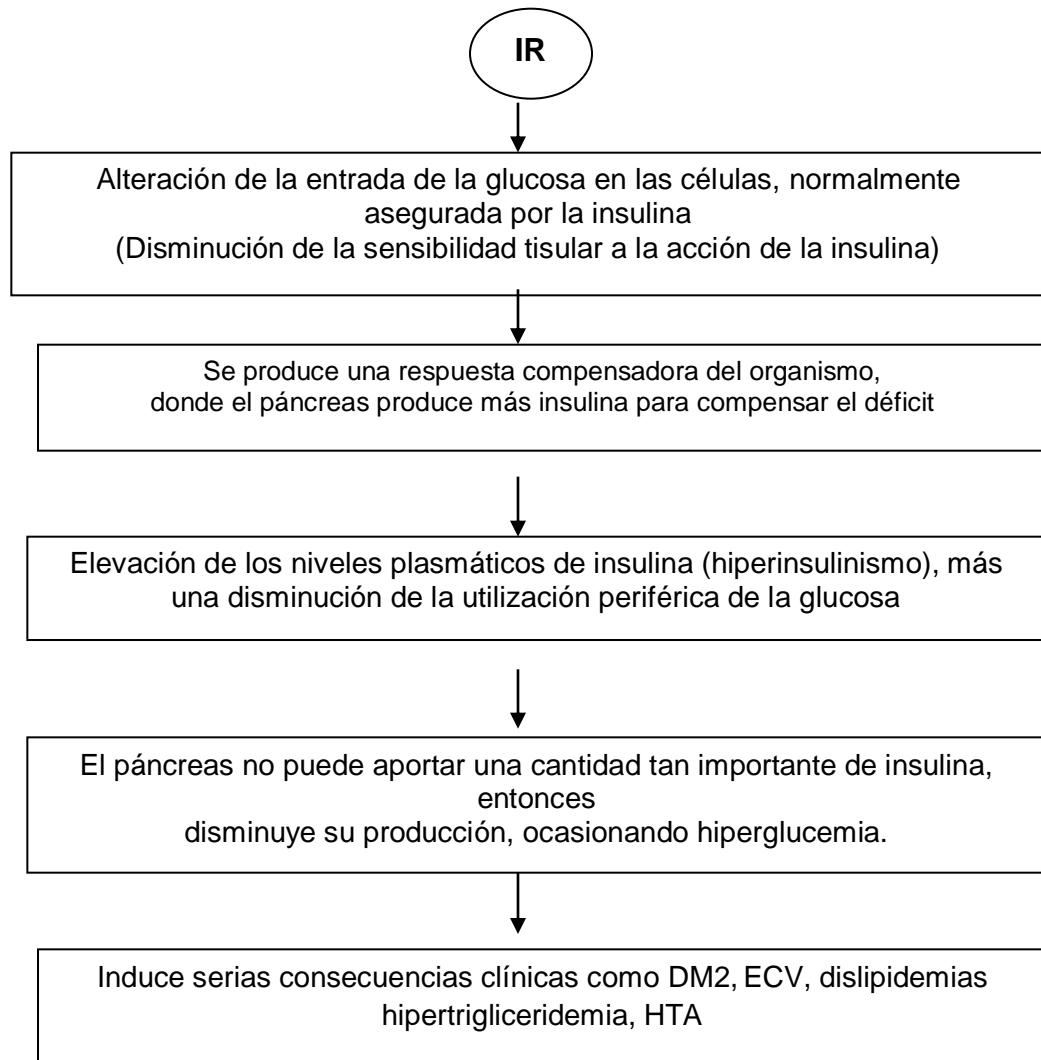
IR

Alteración de la entrada de la glucosa en las células, normalmente asegurada por la insulina
(Disminución de la sensibilidad tisular a la acción de la insulina)

Se produce una respuesta compensadora del organismo, donde el páncreas produce más insulina para compensar el déficit

Elevación de los niveles plasmáticos de insulina (hiperinsulinismo), más una disminución de la utilización periférica de la glucosa

El páncreas no puede aportar una cantidad tan importante de insulina, entonces
disminuye su producción, ocasionando hiperglucemia.

Induce serias consecuencias clínicas como DM2, ECV, dislipidemias hipertrigliceridemia, HTA